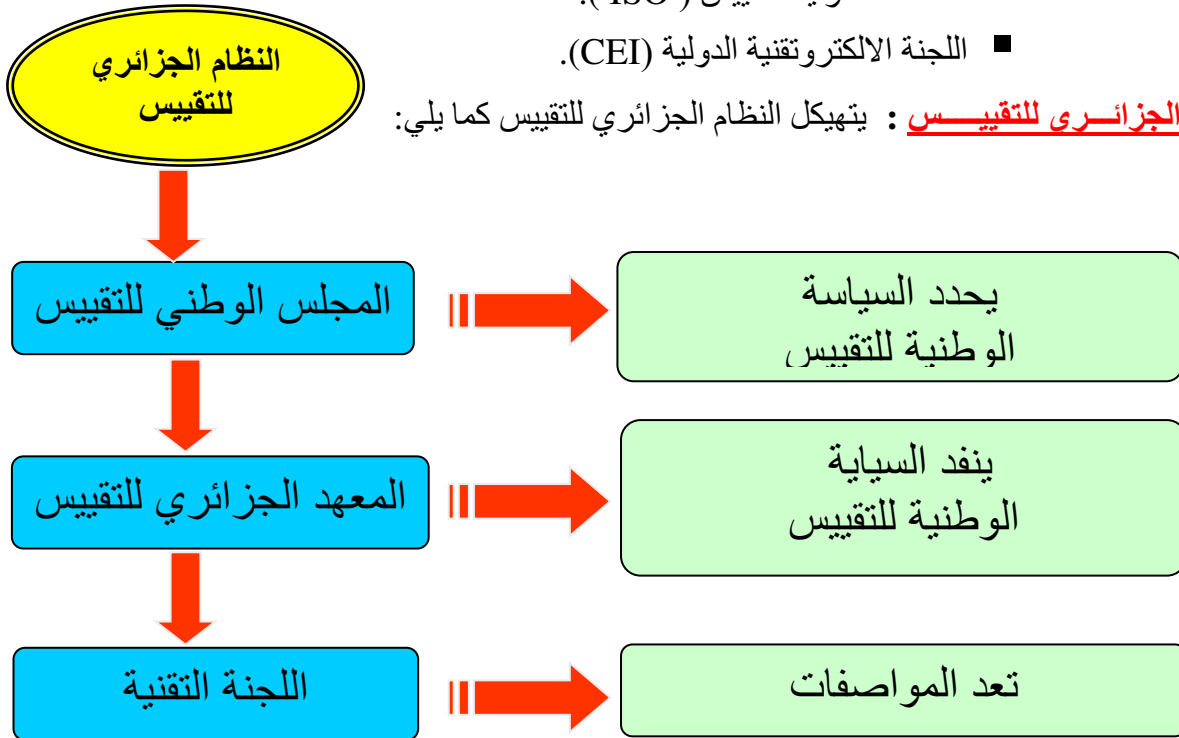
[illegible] (ISO).

اللجنة الالكتروتقنية الدولية (CEI).

الجزائري للتقييس : يتهيكل النظام الجزائري للتقييس كما يلي:

النظام الجزائري للتقييس

المجلس الوطني للتقييس

يحدد السياسة الوطنية للتقييس

المعهد الجزائري للتقييس

ينفد السياية الوطنية للتقييس

اللجنة التقنية

تعد المواصفات